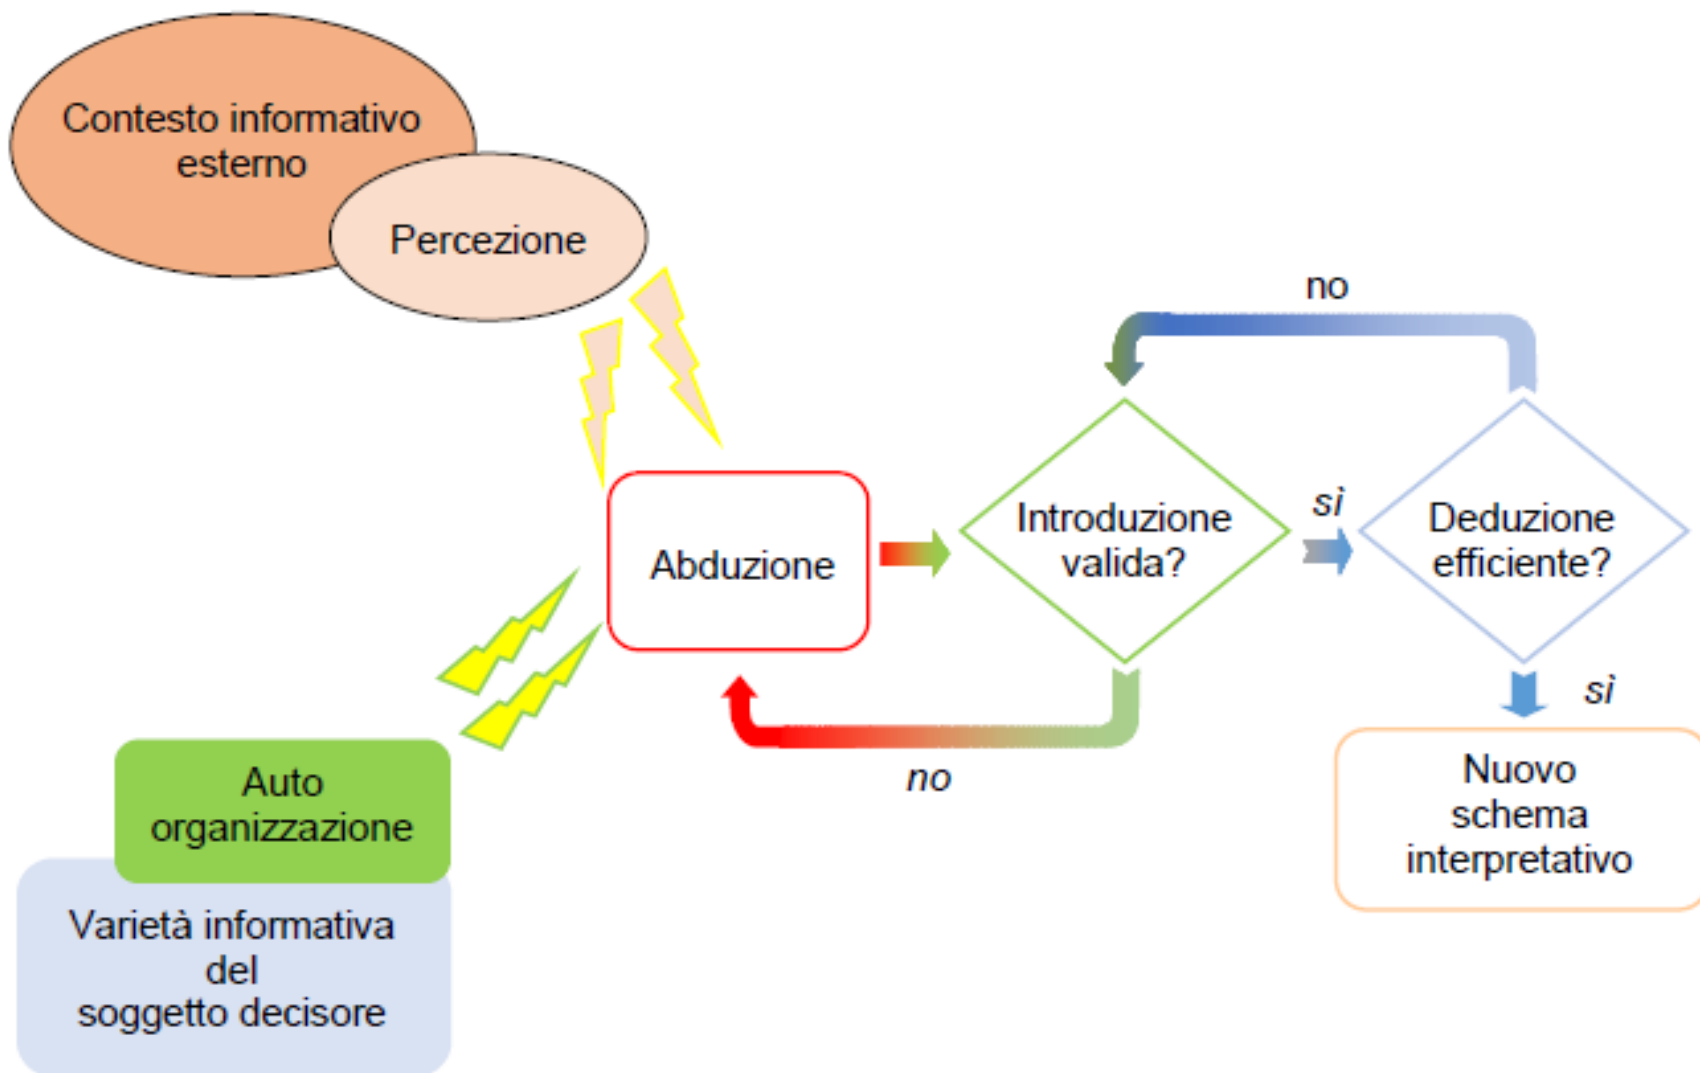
Contesto informativo esterno

Percezione

no

Abduzione

Introduzione valida?

sì

Deduzione efficiente?

sì

no

Auto organizzazione

Varietà informativa del soggetto decisore

Nuovo schema interpretativo